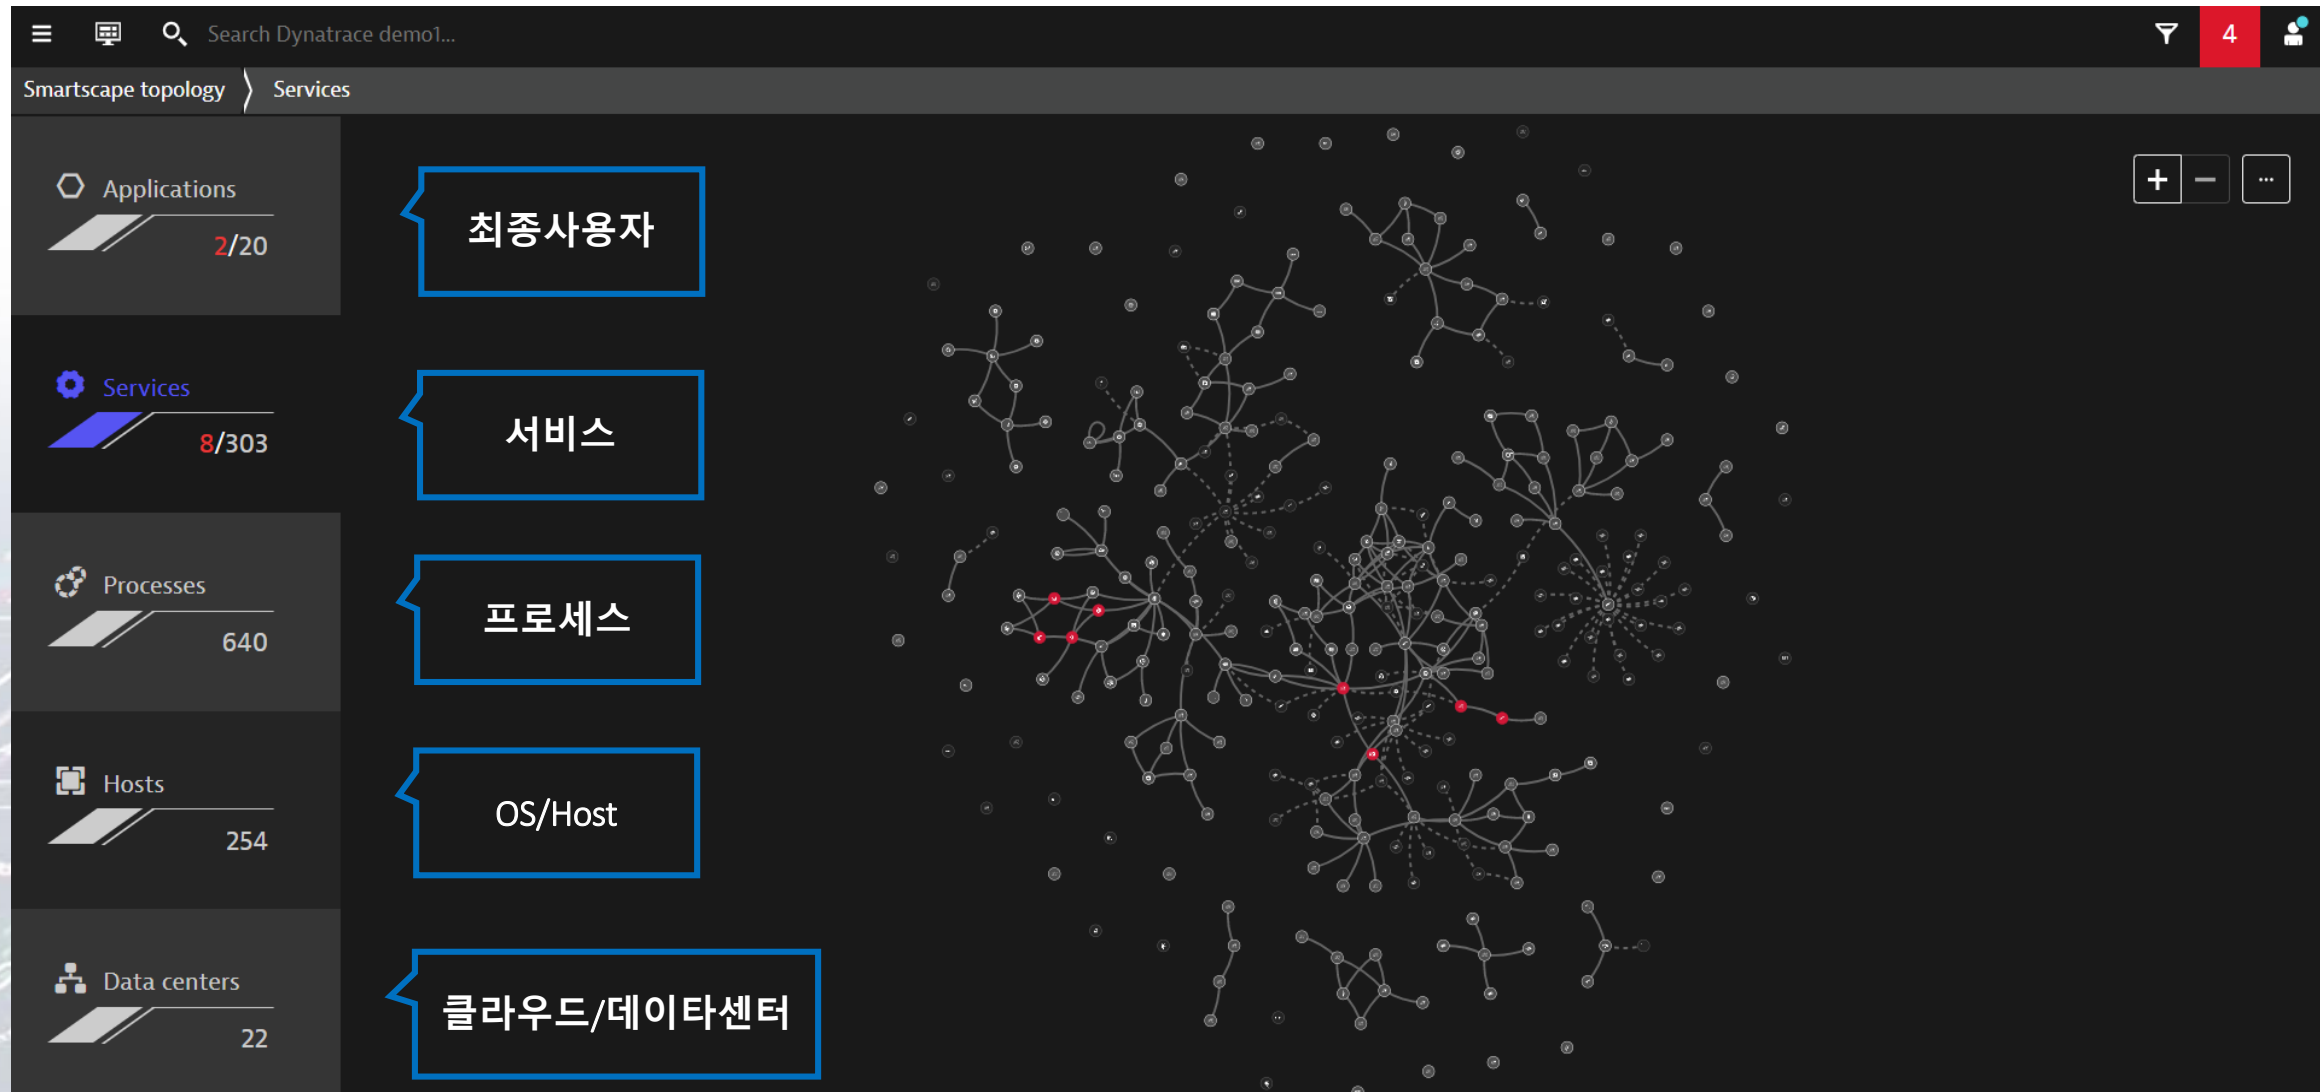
Search Dynatrace demo1...

4

Smartscape topology 〉 Services

Applications
2/20

Services
8/303

Processes
640

Hosts
254

Data centers
22

최종사용자

서비스

프로세스

OS/Host

클라우드/데이타센터

+ − ···